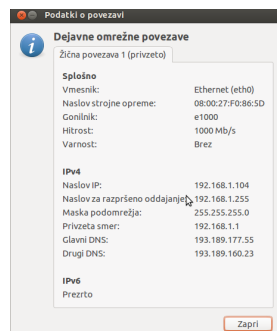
Podatki o povezavi

Dejavne omrežne povezave

Žična povezava 1 (privzeto)

Splošno

| | |
|---|---|
| Vmesnik: | Ethernet (eth0) |
| Naslov strojne opreme: | 08:00:27:F8:86:5D |
| Gonilnik: | e1000 |
| Hitrost: | 1000 Mb/s |
| Varnost: | Brez |

IPv4

| | |
|---|---|
| Naslov IP: | 192.168.1.104 |
| Naslov za razpršeno oddajanje: | 192.168.1.255 |
| Maska podomrežja: | 255.255.255.0 |
| Privzeta smer: | 192.168.1.1 |
| Glavni DNS: | 193.189.177.55 |
| Drugi DNS: | 193.189.160.23 |

IPv6

Prezrto

Zapri